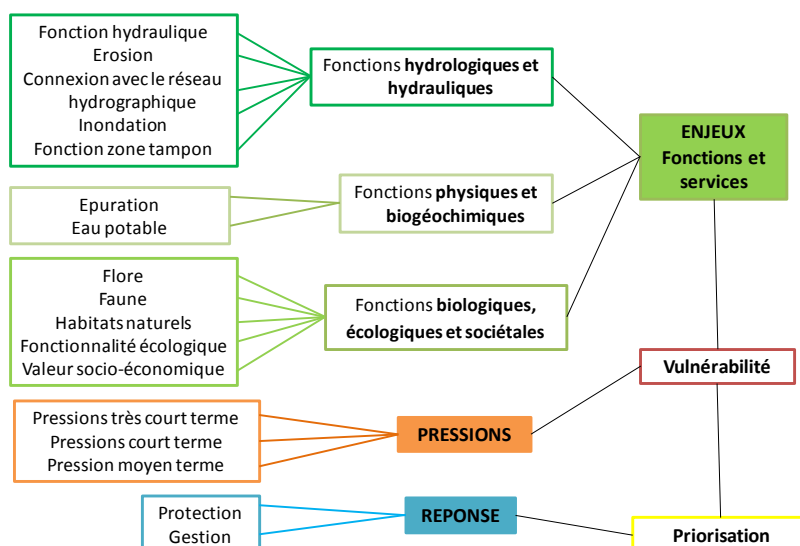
Fonction hydraulique
Erosion
Connexion avec le réseau hydrographique
Inondation
Fonction zone tampon

Fonctions **hydrologiques et hydrauliques**

ENJEUX
Fonctions et services

Epuration
Eau potable

Fonctions **physiques et biogéochimiques**

Flore
Faune
Habitats naturels
Fonctionnalité écologique
Valeur socio-économique

Fonctions **biologiques, écologiques et sociétales**

Vulnérabilité

Pressions très court terme
Pressions court terme
Pression moyen terme

PRESSIONS

Protection
Gestion

REPONSE

Priorisation